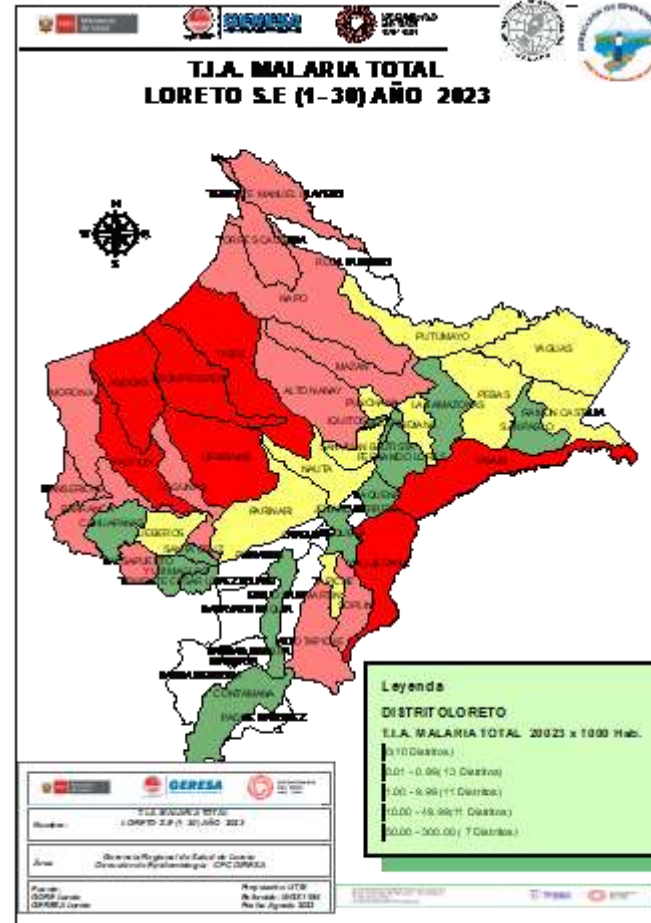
GERESA

T.I.A. MALARIA TOTAL
LORETO S.E (1-30) AÑO 2023

N
S

TENIENTE MANUEL CLAVERO
TORRES CAUSANA
ROSA PANDURO
NAPO
PUTUMAYO
YAGUAS
TIGRE
MAZAN
ALTO NANAY
MORONA
PASTAZA
TROMPETEROS
URARINAS
PEBAS
RAMON CASTILLA
SAN PABLO
INDIANA
IQUITOS
PUNCHANA
LAS AMAZONAS
YAVARI
NAUTA
FERNANDO LORES
PARINARI
CAHUAPANAS
BARRANCA
LAGUNAS
JENARO HERRERA
YAQUERANA
REQUENA
SAQUENA
EMILIO SAN MARTIN
JEBEROS
YURIMAGUAS
SAPUENA
TAPICHE
SOPLIN
ALTO TAPICHE
MAQUIA
PAMPA HERMOSA
CONTAMANA
PADRE MARQUEZ
INAHUAYA

Leyenda
DISTRITOLORETO
T.I.A. MALARIA TOTAL 20023 x 1000 Hab.
0 (10 Distritos)
0.01 - 0.99 (13 Distritos)
1.00 - 9.99 (11 Distritos)
10.00 - 49.99 (11 Distritos)
50.00 - 300.00 (7 Distritos)

GERESA
T.I.A. MALARIA TOTAL
LORETO S.E (1-30) AÑO 2023
Nombre:
Gerencia Regional de Salud de Loreto
Dirección de Epidemiología - CPC GERESA
Área:
Fuente:
GERESA Loreto
Preparado por: UTSR
Fecha: Agosto 2023